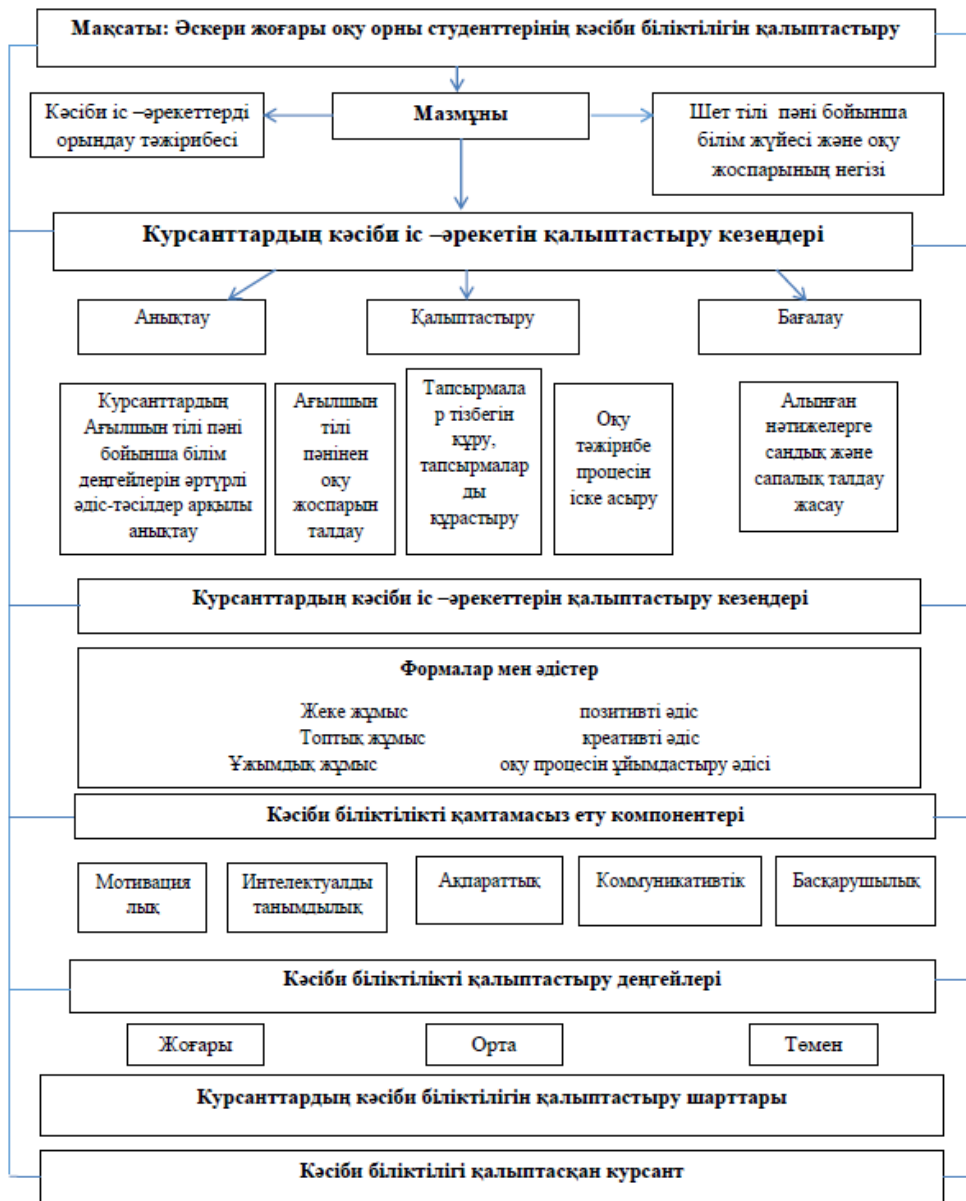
Мақсаты: Әскери жоғары оқу орны студенттерінің кәсіби біліктілігін қалыптастыру

Кәсіби іс –әрекеттерді орындау тәжірибесі

Мазмұны

Шет тілі пәні бойынша білім жүйесі және оқу жоспарының негізі

Курсанттардың кәсіби іс –әрекетін қалыптастыру кезеңдері

Анықтау

Қалыптастыру

Бағалау

Курсанттардың Ағылшын тілі пәні бойынша білім деңгейлерін әртүрлі әдіс-тәсілдер арқылы анықтау

Ағылшын тілі пәнінен оқу жоспарын талдау

Тапсырмалар тізбегін құру, тапсырмаларды құрастыру

Оқу тәжірибе процесін іске асыру

Алынған нәтижелерге сандық және сапалық талдау жасау

Курсанттардың кәсіби іс –әрекеттерін қалыптастыру кезеңдері

Формалар мен әдістер

Жеке жұмыс
Топтық жұмыс
Ұжымдық жұмыс

позитивті әдіс
креативті әдіс
оқу процесін ұйымдастыру әдісі

Кәсіби біліктілікті қамтамасыз ету компонентері

Мотивациялық

Интелектуалды танымдылық

Ақпараттық

Коммуникативтік

Басқарушылық

Кәсіби біліктілікті қалыптастыру деңгейлері

Жоғары

Орта

Төмен

Курсанттардың кәсіби біліктілігін қалыптастыру шарттары

Кәсіби біліктілігі қалыптасқан курсант